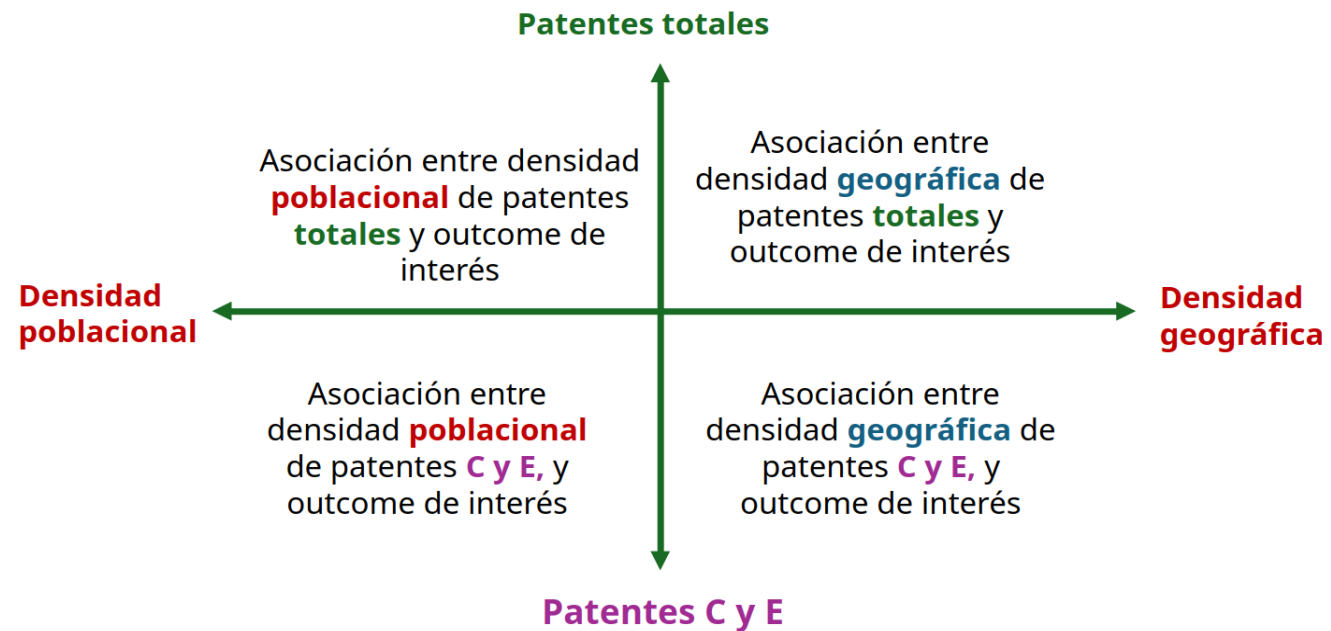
Patentes totales

Asociación entre densidad poblacional de patentes totales y outcome de interés

Asociación entre densidad geográfica de patentes totales y outcome de interés

Densidad poblacional

Densidad geográfica

Asociación entre densidad poblacional de patentes C y E, y outcome de interés

Asociación entre densidad geográfica de patentes C y E, y outcome de interés

Patentes C y E